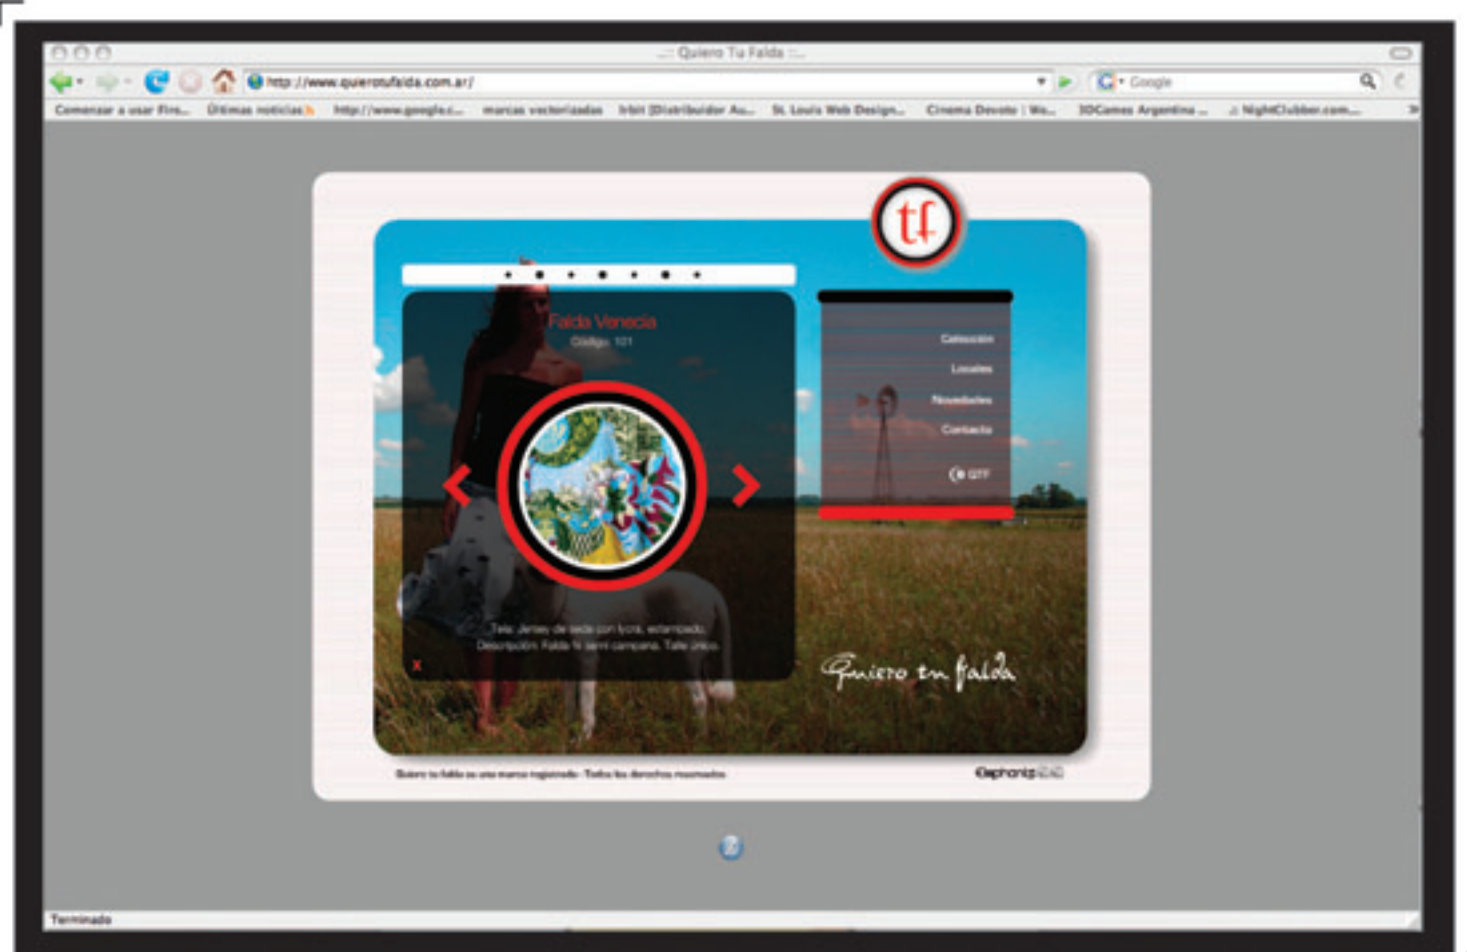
.:: Quiero Tu Falda ::.

http://www.quierotufalda.com.ar/

Google

Comenzar a usar Fire... Últimas noticias http://www.google.c... marcas vectorizadas Irbit [Distribuidor Au... St. Louis Web Design... Cinema Devoto | We... 3DCames Argentina ... NightClubber.com...

tf

Falda Venecia

Código: 101

Colección

Locales

Novedades

Contacto

QTF

Tela: Jersey de seda con lycra, estampado.

Descripción: Falda ½ semi campana. Talle único.

x

Quiero tu falda

Quiero tu falda es una marca registrada - Todos los derechos reservados

Elephant

Terminado